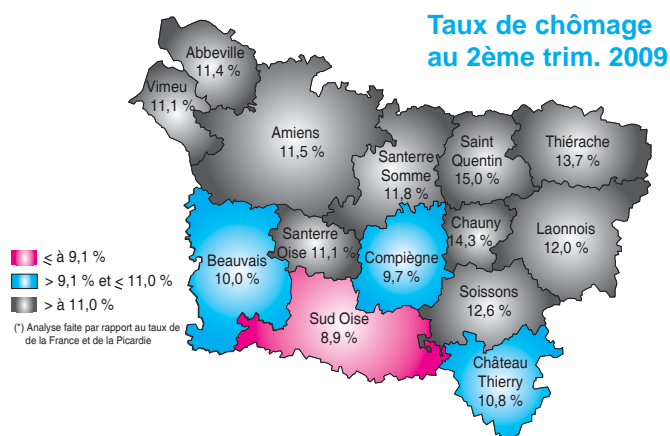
Taux de chômage au 2ème trim. 2009

Abbeville 11,4 %

Vimeu 11,1 %

Amiens 11,5 %

Santerre Somme 11,8 %

Saint Quentin 15,0 %

Thiérache 13,7 %

Chauny 14,3 %

Laonnois 12,0 %

Santerre Oise 11,1 %

Beauvais 10,0 %

Compiègne 9,7 %

Soissons 12,6 %

Sud Oise 8,9 %

Château Thierry 10,8 %

$\leq$ à 9,1 %

> 9,1 % et $\leq$ 11,0 %

> à 11,0 %

(*) Analyse faite par rapport au taux de de la France et de la Picardie